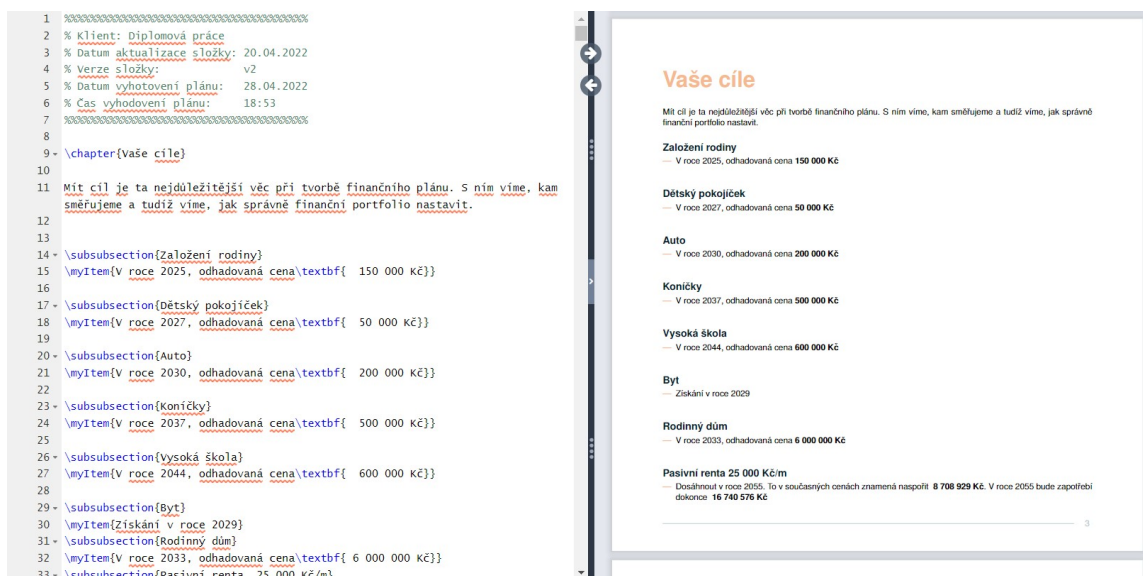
1 %%%%%%%%%%%%%%%%%%%%%%%%%%%%%%%%%%%%%%%%
2 % Klient: Diplomová práce
3 % Datum aktualizace složky: 20.04.2022
4 % Verze složky: v2
5 % Datum vyhotovení plánu: 28.04.2022
6 % Čas vyhodovení plánu: 18:53
7 %%%%%%%%%%%%%%%%%%%%%%%%%%%%%%%%%%%%%%%%
8
9 \chapter{Vaše cíle}
10
11 Mít cíl je ta nejdůležitější věc při tvorbě finančního plánu. S ním víme, kam směřujeme a tudíž víme, jak správně finanční portfolio nastavit.
12
13
14 \subsubsection{Založení rodiny}
15 \myItem{V roce 2025, odhadovaná cena\textbf{ 150 000 Kč}}
16
17 \subsubsection{Dětský pokojíček}
18 \myItem{V roce 2027, odhadovaná cena\textbf{ 50 000 Kč}}
19
20 \subsubsection{Auto}
21 \myItem{V roce 2030, odhadovaná cena\textbf{ 200 000 Kč}}
22
23 \subsubsection{Koníčky}
24 \myItem{V roce 2037, odhadovaná cena\textbf{ 500 000 Kč}}
25
26 \subsubsection{Vysoká škola}
27 \myItem{V roce 2044, odhadovaná cena\textbf{ 600 000 Kč}}
28
29 \subsubsection{Byt}
30 \myItem{Získání v roce 2029}
31 \subsubsection{Rodinný dům}
32 \myItem{V roce 2033, odhadovaná cena\textbf{ 6 000 000 Kč}}
33 \subsubsection{Pasivní renta 25 000 Kč/m}

Vaše cíle

Mít cíl je ta nejdůležitější věc při tvorbě finančního plánu. S ním víme, kam směřujeme a tudíž víme, jak správně finanční portfolio nastavit.

Založení rodiny
— V roce 2025, odhadovaná cena **150 000 Kč**

Dětský pokojíček
— V roce 2027, odhadovaná cena **50 000 Kč**

Auto
— V roce 2030, odhadovaná cena **200 000 Kč**

Koníčky
— V roce 2037, odhadovaná cena **500 000 Kč**

Vysoká škola
— V roce 2044, odhadovaná cena **600 000 Kč**

Byt
— Získání v roce 2029

Rodinný dům
— V roce 2033, odhadovaná cena **6 000 000 Kč**

Pasivní renta 25 000 Kč/m
— Dosáhnout v roce 2055. To v současných cenách znamená naspořit **8 708 929 Kč**. V roce 2055 bude zapotřebí dokonce **16 740 576 Kč**

3